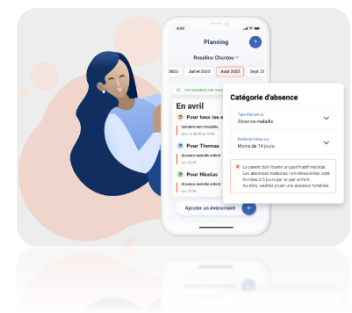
4:20

Planning

Roseline Chardon

2022

Juillet 2022

Août 2022

Sept. 2

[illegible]

En avril

Pour tous les

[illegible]

Pour Thomas

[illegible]

Pour Nicolas

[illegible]

Ajouter un événement

+

Catégorie d'absence

Type d'absence

Absence maladie

Durée de l'absence

Moins de 14 jours

Le parent doit fournir un justificatif médical. Les absences maladies non-rémunérées sont limitées à 3 jours par an par enfant. Au-delà, veuillez poser une absence familiale.